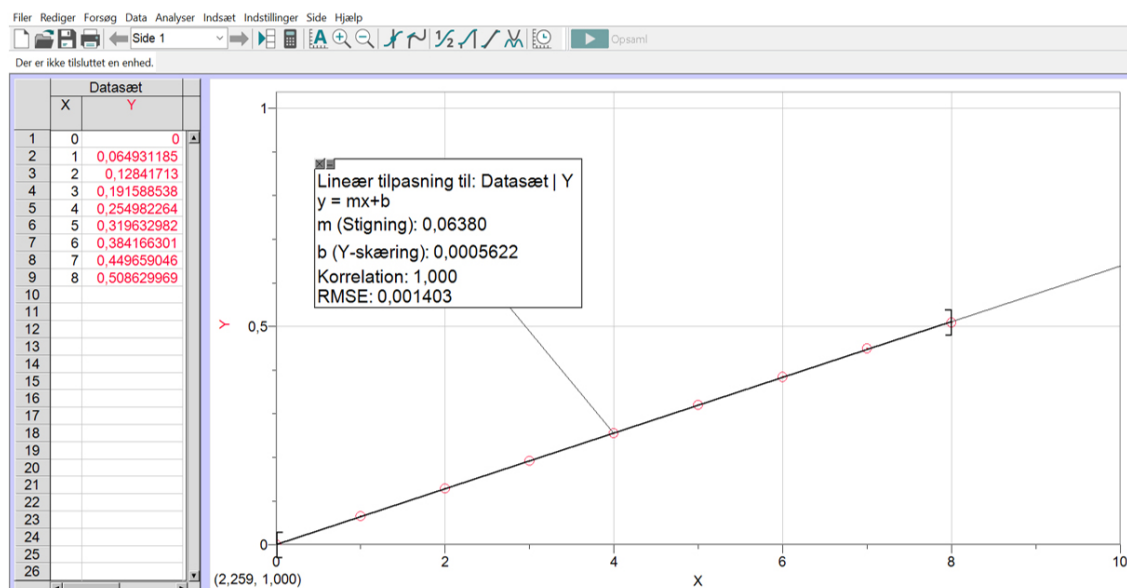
Filer Rediger Forsøg Data Analyser Indsæt Indstillinger Side Hjælp

Side 1

Opsaml

Der er ikke tilsluttet en enhed.

| | Datasæt | |
|---|---|---|
| | X | Y |
| 1 | 0 | 0 |
| 2 | 1 | 0,064931185 |
| 3 | 2 | 0,12841713 |
| 4 | 3 | 0,191588538 |
| 5 | 4 | 0,254982264 |
| 6 | 5 | 0,319632982 |
| 7 | 6 | 0,384166301 |
| 8 | 7 | 0,449659046 |
| 9 | 8 | 0,508629969 |
| 10 | | |
| 11 | | |
| 12 | | |
| 13 | | |
| 14 | | |
| 15 | | |
| 16 | | |
| 17 | | |
| 18 | | |
| 19 | | |
| 20 | | |
| 21 | | |
| 22 | | |
| 23 | | |
| 24 | | |
| 25 | | |
| 26 | | |

Lineær tilpasning til: Datasæt | Y
y = mx+b
m (Stigning): 0,06380
b (Y-skæring): 0,0005622
Korrelation: 1,000
RMSE: 0,001403

1
Y 0,5
0
0 2 4 6 8 10
X
(2,259, 1,000)